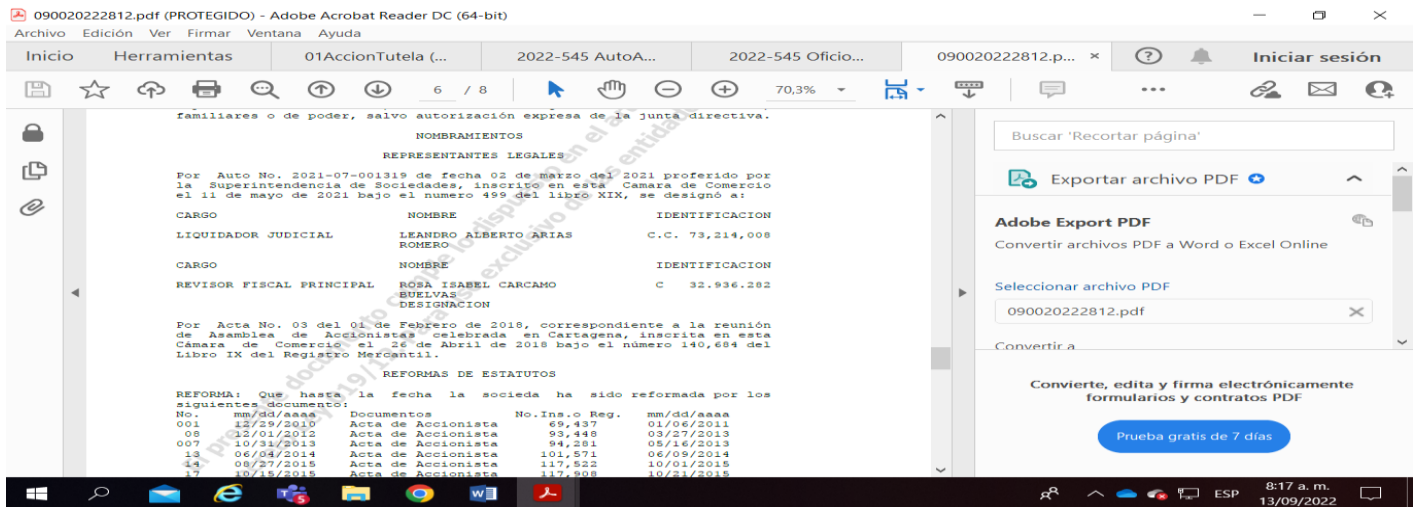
090020222812.pdf (PROTEGIDO) - Adobe Acrobat Reader DC (64-bit)
Archivo Edición Ver Firmar Ventana Ayuda
Inicio Herramientas 01AccionTutela (... 2022-545 AutoA... 2022-545 Oficio... 090020222812.p... ×
Iniciar sesión
6 / 8 70,3%

familiares o de poder, salvo autorización expresa de la junta directiva.

NOMBRAMIENTOS

REPRESENTANTES LEGALES

Por Auto No. 2021-07-001319 de fecha 02 de marzo del 2021 proferido por la Superintendencia de Sociedades, inscrito en esta Camara de Comercio el 11 de mayo de 2021 bajo el numero 499 del libro XIX, se designó a:

| CARGO | NOMBRE | IDENTIFICACION |
|---|---|---|
| LIQUIDADOR JUDICIAL | LEANDRO ALBERTO ARIAS ROMERO | C.C. 73,214,008 |

| CARGO | NOMBRE | IDENTIFICACION |
|---|---|---|
| REVISOR FISCAL PRINCIPAL | ROSA ISABEL CARCAMO BUELVAS DESIGNACION | C 32.936.282 |

Por Acta No. 03 del 01 de Febrero de 2018, correspondiente a la reunión de Asamblea de Accionistas celebrada en Cartagena, inscrita en esta Cámara de Comercio el 26 de Abril de 2018 bajo el número 140,684 del Libro IX del Registro Mercantil.

REFORMAS DE ESTATUTOS

REFORMA: Que hasta la fecha la socieda ha sido reformada por los siguientes documento:

| No. | mm/dd/aaaa | Documentos | No.Ins.o Reg. | mm/dd/aaaa |
|---|---|---|---|---|
| 001 | 12/29/2010 | Acta de Accionista | 69,437 | 01/06/2011 |
| 08 | 12/01/2012 | Acta de Accionista | 93,448 | 03/27/2013 |
| 007 | 10/31/2013 | Acta de Accionista | 94,281 | 05/16/2013 |
| 13 | 06/04/2014 | Acta de Accionista | 101,571 | 06/09/2014 |
| 14 | 08/27/2015 | Acta de Accionista | 117,522 | 10/01/2015 |
| 17 | 10/15/2015 | Acta de Accionista | 117,908 | 10/21/2015 |

Buscar 'Recortar página'
Exportar archivo PDF
Adobe Export PDF
Convertir archivos PDF a Word o Excel Online
Seleccionar archivo PDF
090020222812.pdf
Convertir a
Convierte, edita y firma electrónicamente formularios y contratos PDF
Prueba gratis de 7 días
ESP 8:17 a. m. 13/09/2022